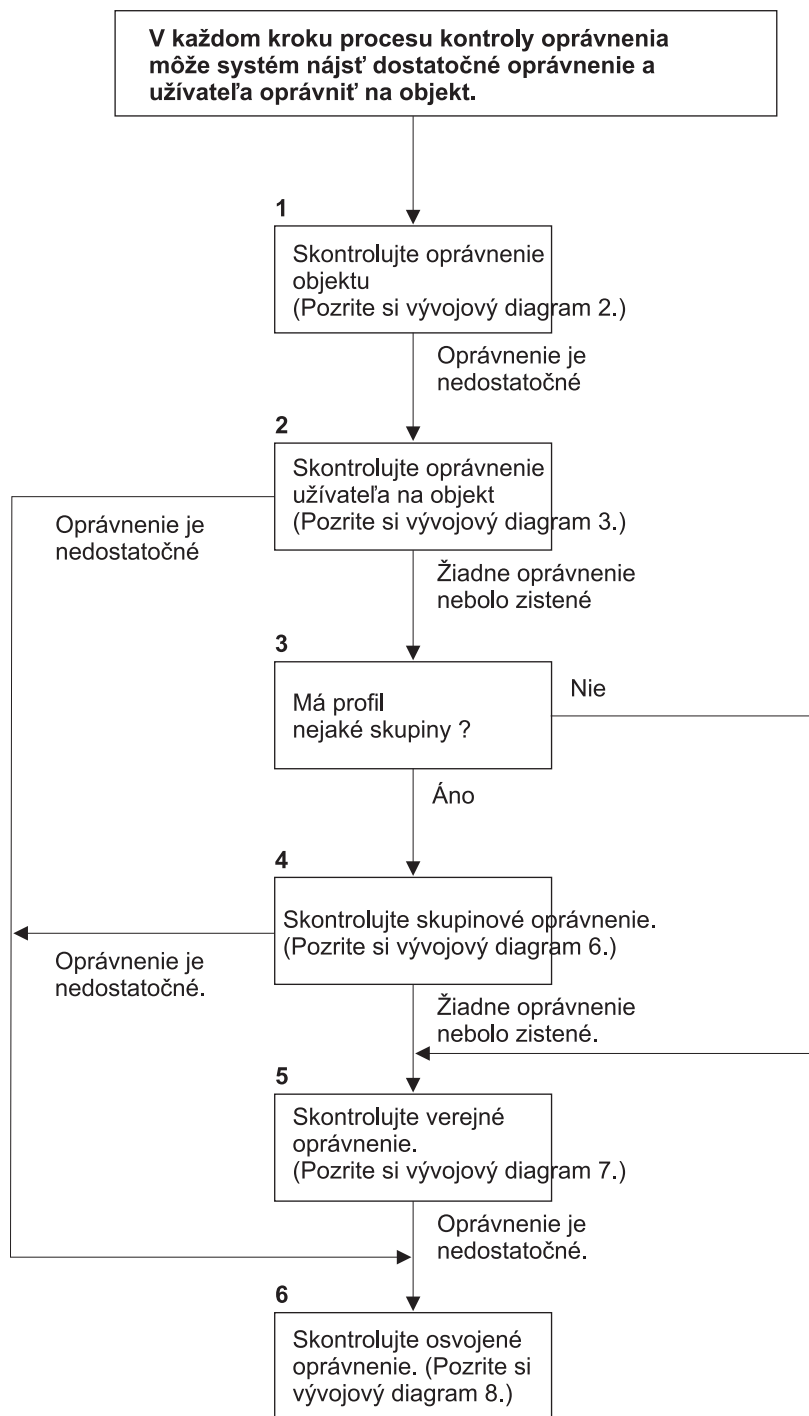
V každom kroku procesu kontroly oprávnenia môže systém nájsť dostatočné oprávnenie a užívateľa oprávniť na objekt.

1

Skontrolujte oprávnenie objektu (Pozrite si vývojový diagram 2.)

Oprávnenie je nedostatočné

2

Skontrolujte oprávnenie užívateľa na objekt (Pozrite si vývojový diagram 3.)

Oprávnenie je nedostatočné

Žiadne oprávnenie nebolo zistené

3

Má profil nejaké skupiny ?

Nie

Áno

4

Skontrolujte skupinové oprávnenie. (Pozrite si vývojový diagram 6.)

Oprávnenie je nedostatočné.

Žiadne oprávnenie nebolo zistené.

5

Skontrolujte verejné oprávnenie. (Pozrite si vývojový diagram 7.)

Oprávnenie je nedostatočné.

6

Skontrolujte osvojené oprávnenie. (Pozrite si vývojový diagram 8.)